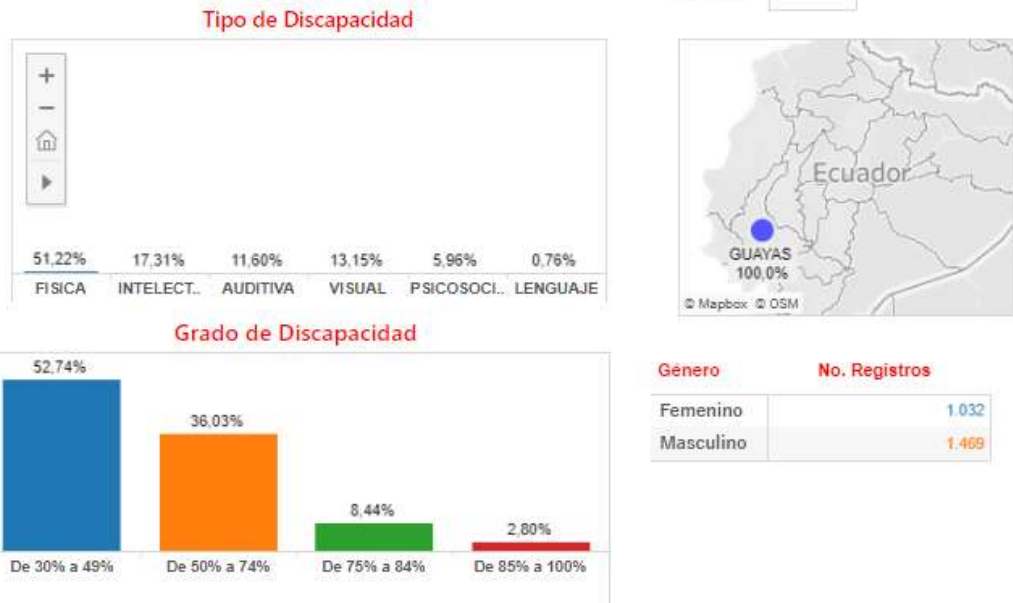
Tipo de Discapacidad

+
−

51,22% FISICA
17,31% INTELECT..
11,60% AUDITIVA
13,15% VISUAL
5,96% PSICOSOCI..
0,76% LENGUAJE

Ecuador
GUAYAS
100,0%
© Mapbox © OSM

Grado de Discapacidad

52,74% De 30% a 49%
36,03% De 50% a 74%
8,44% De 75% a 84%
2,80% De 85% a 100%

| Género | No. Registros |
|---|---|
| Femenino | 1.032 |
| Masculino | 1.469 |